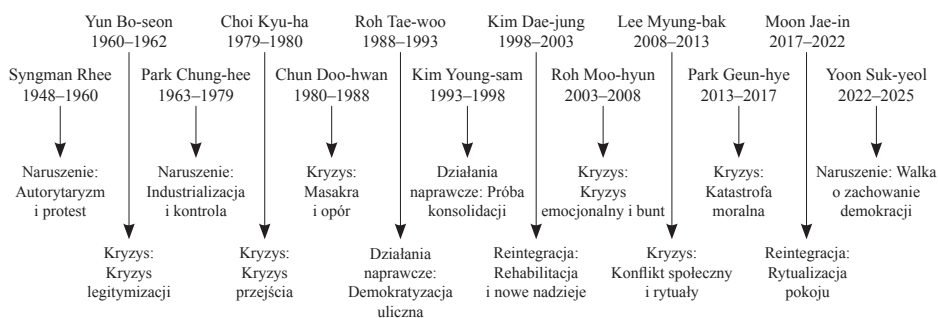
Yun Bo-seon
1960–1962

Choi Kyu-ha
1979–1980

Roh Tae-woo
1988–1993

Kim Dae-jung
1998–2003

Lee Myung-bak
2008–2013

Moon Jae-in
2017–2022

Syngman Rhee
1948–1960

Park Chung-hee
1963–1979

Chun Doo-hwan
1980–1988

Kim Young-sam
1993–1998

Roh Moo-hyun
2003–2008

Park Geun-hye
2013–2017

Yoon Suk-yeol
2022–2025

Naruszenie: Autorytaryzm i protest

Naruszenie: Industrializacja i kontrola

Kryzys: Masakra i opór

Działania naprawcze: Próba konsolidacji

Kryzys: Kryzys emocjonalny i bunt

Kryzys: Katastrofa moralna

Naruszenie: Walka o zachowanie demokracji

Kryzys: Kryzys legitymizacji

Kryzys: Kryzys przejścia

Działania naprawcze: Demokratyzacja uliczna

Reintegracja: Rehabilitacja i nowe nadzieje

Kryzys: Konflikt społeczny i rytuały

Reintegracja: Rytualizacja pokoju